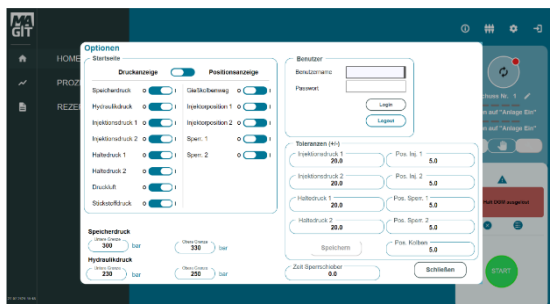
MA GIT

HOME
PROZ
REZE

Optionen
Startseite
Druckanzeige
Positionsanzeige
Speicherdruck 0
Hydraulikdruck 0
Injektionsdruck 1 0
Injektionsdruck 2 0
Haltedruck 1 0
Haltedruck 2 0
Druckluft 0
Stickstoffdruck 0
Glasköbelweg 0
Injektorposition 1 0
Injektorposition 2 0
Sperr. 1 0
Sperr. 2 0

Speicherdruck
Untere Grenze 300 bar
Obere Grenze 330 bar
Hydraulikdruck
Untere Grenze 230 bar
Obere Grenze 250 bar

Benutzer
Benutzername
Passwort
Login
Logout

Toleranzen (+/-)
Injektionsdruck 1 20.0
Pos. Inj. 1 5.0
Injektionsdruck 2 20.0
Pos. Inj. 2 5.0
Haltedruck 1 20.0
Pos. Sperr. 1 5.0
Haltedruck 2 20.0
Pos. Sperr. 2 5.0
Speichern
Pos. Kolben 5.0

Zeit Sperrschieber 0.0
Schließen

START